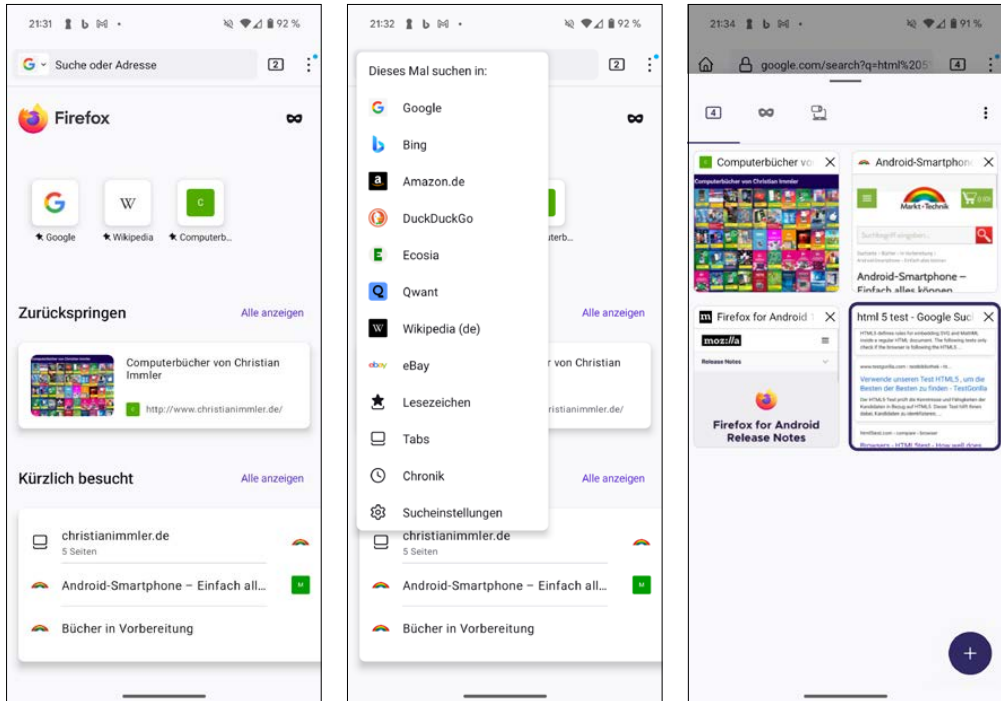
21:31 92 %

G Suche oder Adresse 2

Firefox

G Google
W Wikipedia
C Computerb...

Zurückspringen Alle anzeigen

Computerbücher von Christian Immler
http://www.christianimmler.de/

Kürzlich besucht Alle anzeigen

christianimmler.de
5 Seiten

Android-Smartphone – Einfach all...

Bücher in Vorbereitung

21:32 92 %

Dieses Mal suchen in:
Google
Bing
Amazon.de
DuckDuckGo
Ecosia
Qwant
Wikipedia (de)
eBay
Lesezeichen
Tabs
Chronik
Sucheinstellungen

2

Alle anzeigen

r von Christian

ristianimmler.de/

Alle anzeigen

christianimmler.de
5 Seiten

Android-Smartphone – Einfach all...

Bücher in Vorbereitung

21:34 91 %

google.com/search?q=html%205 4

4

Computerbücher vo
Android-Smartphon

Markt+Technik

Android-Smartphone – Einfach alles können

Firefox for Android
html 5 test - Google Suc

moz://a
Release Notes

Firefox for Android Release Notes

Verwende unseren Test HTML5 , um die Besten der Besten zu finden - TestGorilla

Browsers - HTML5test - How well does

+